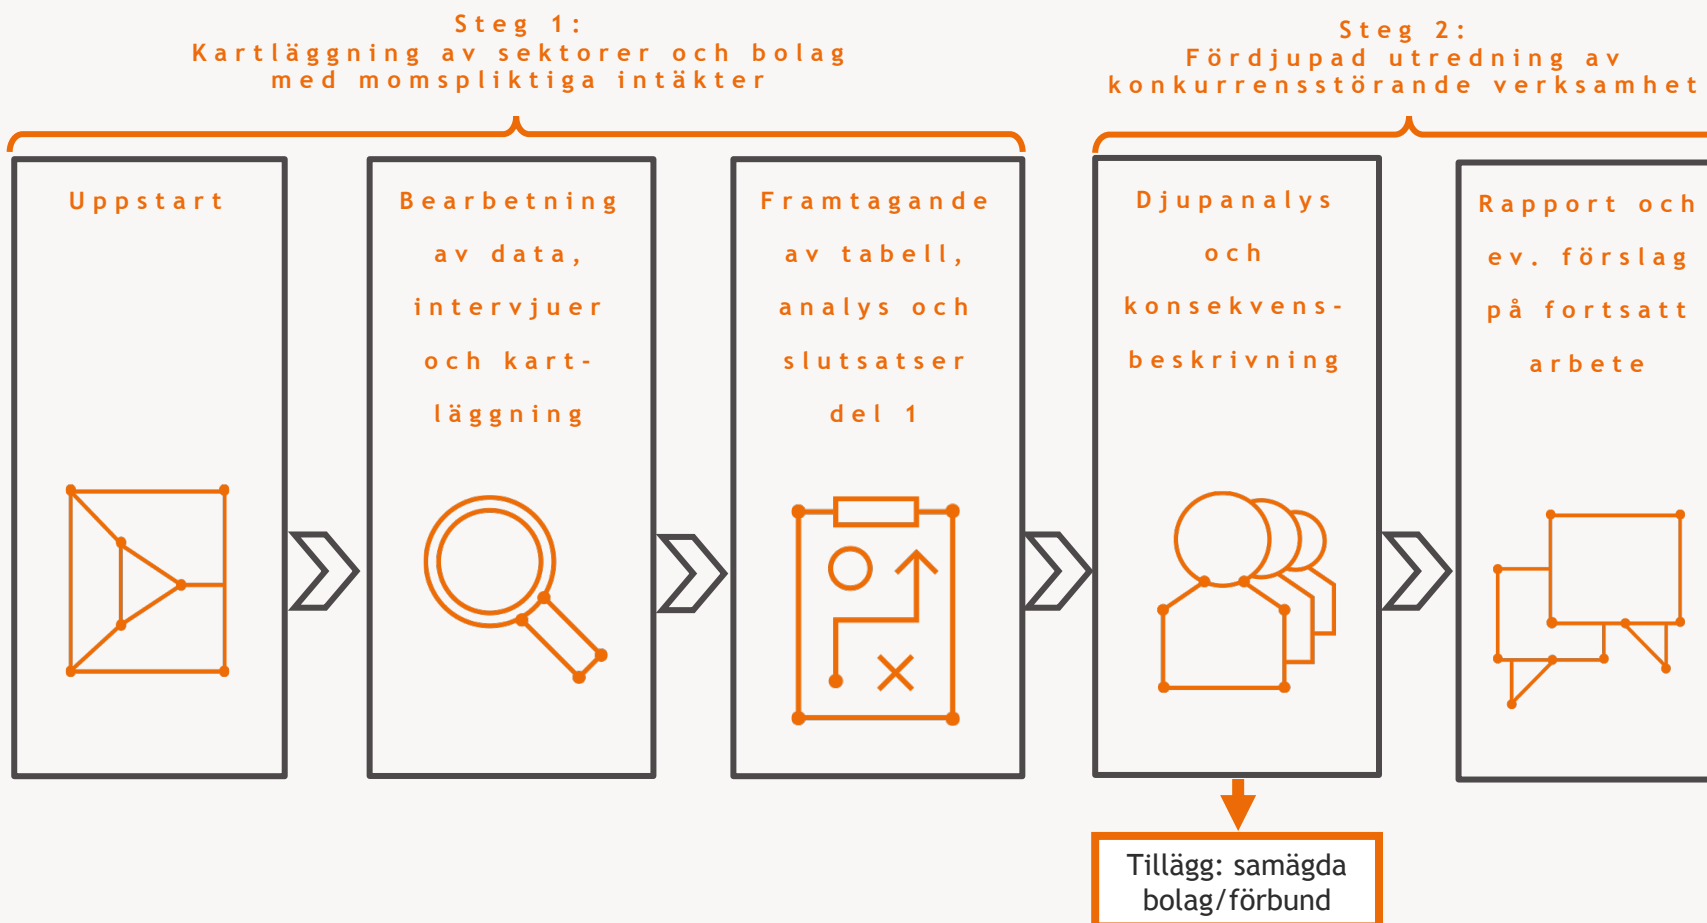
Steg 1:
Kartläggning av sektorer och bolag med momspliktiga intäkter

Steg 2:
Fördjupad utredning av konkurrensstörande verksamhet

Uppstart

Bearbetning av data, intervjuer och kartläggning

Framtagande av tabell, analys och slutsatser del 1

Djupanalys och konsekvensbeskrivning

Rapport och ev. förslag på fortsatt arbete

Tillägg: samägda bolag/förbund